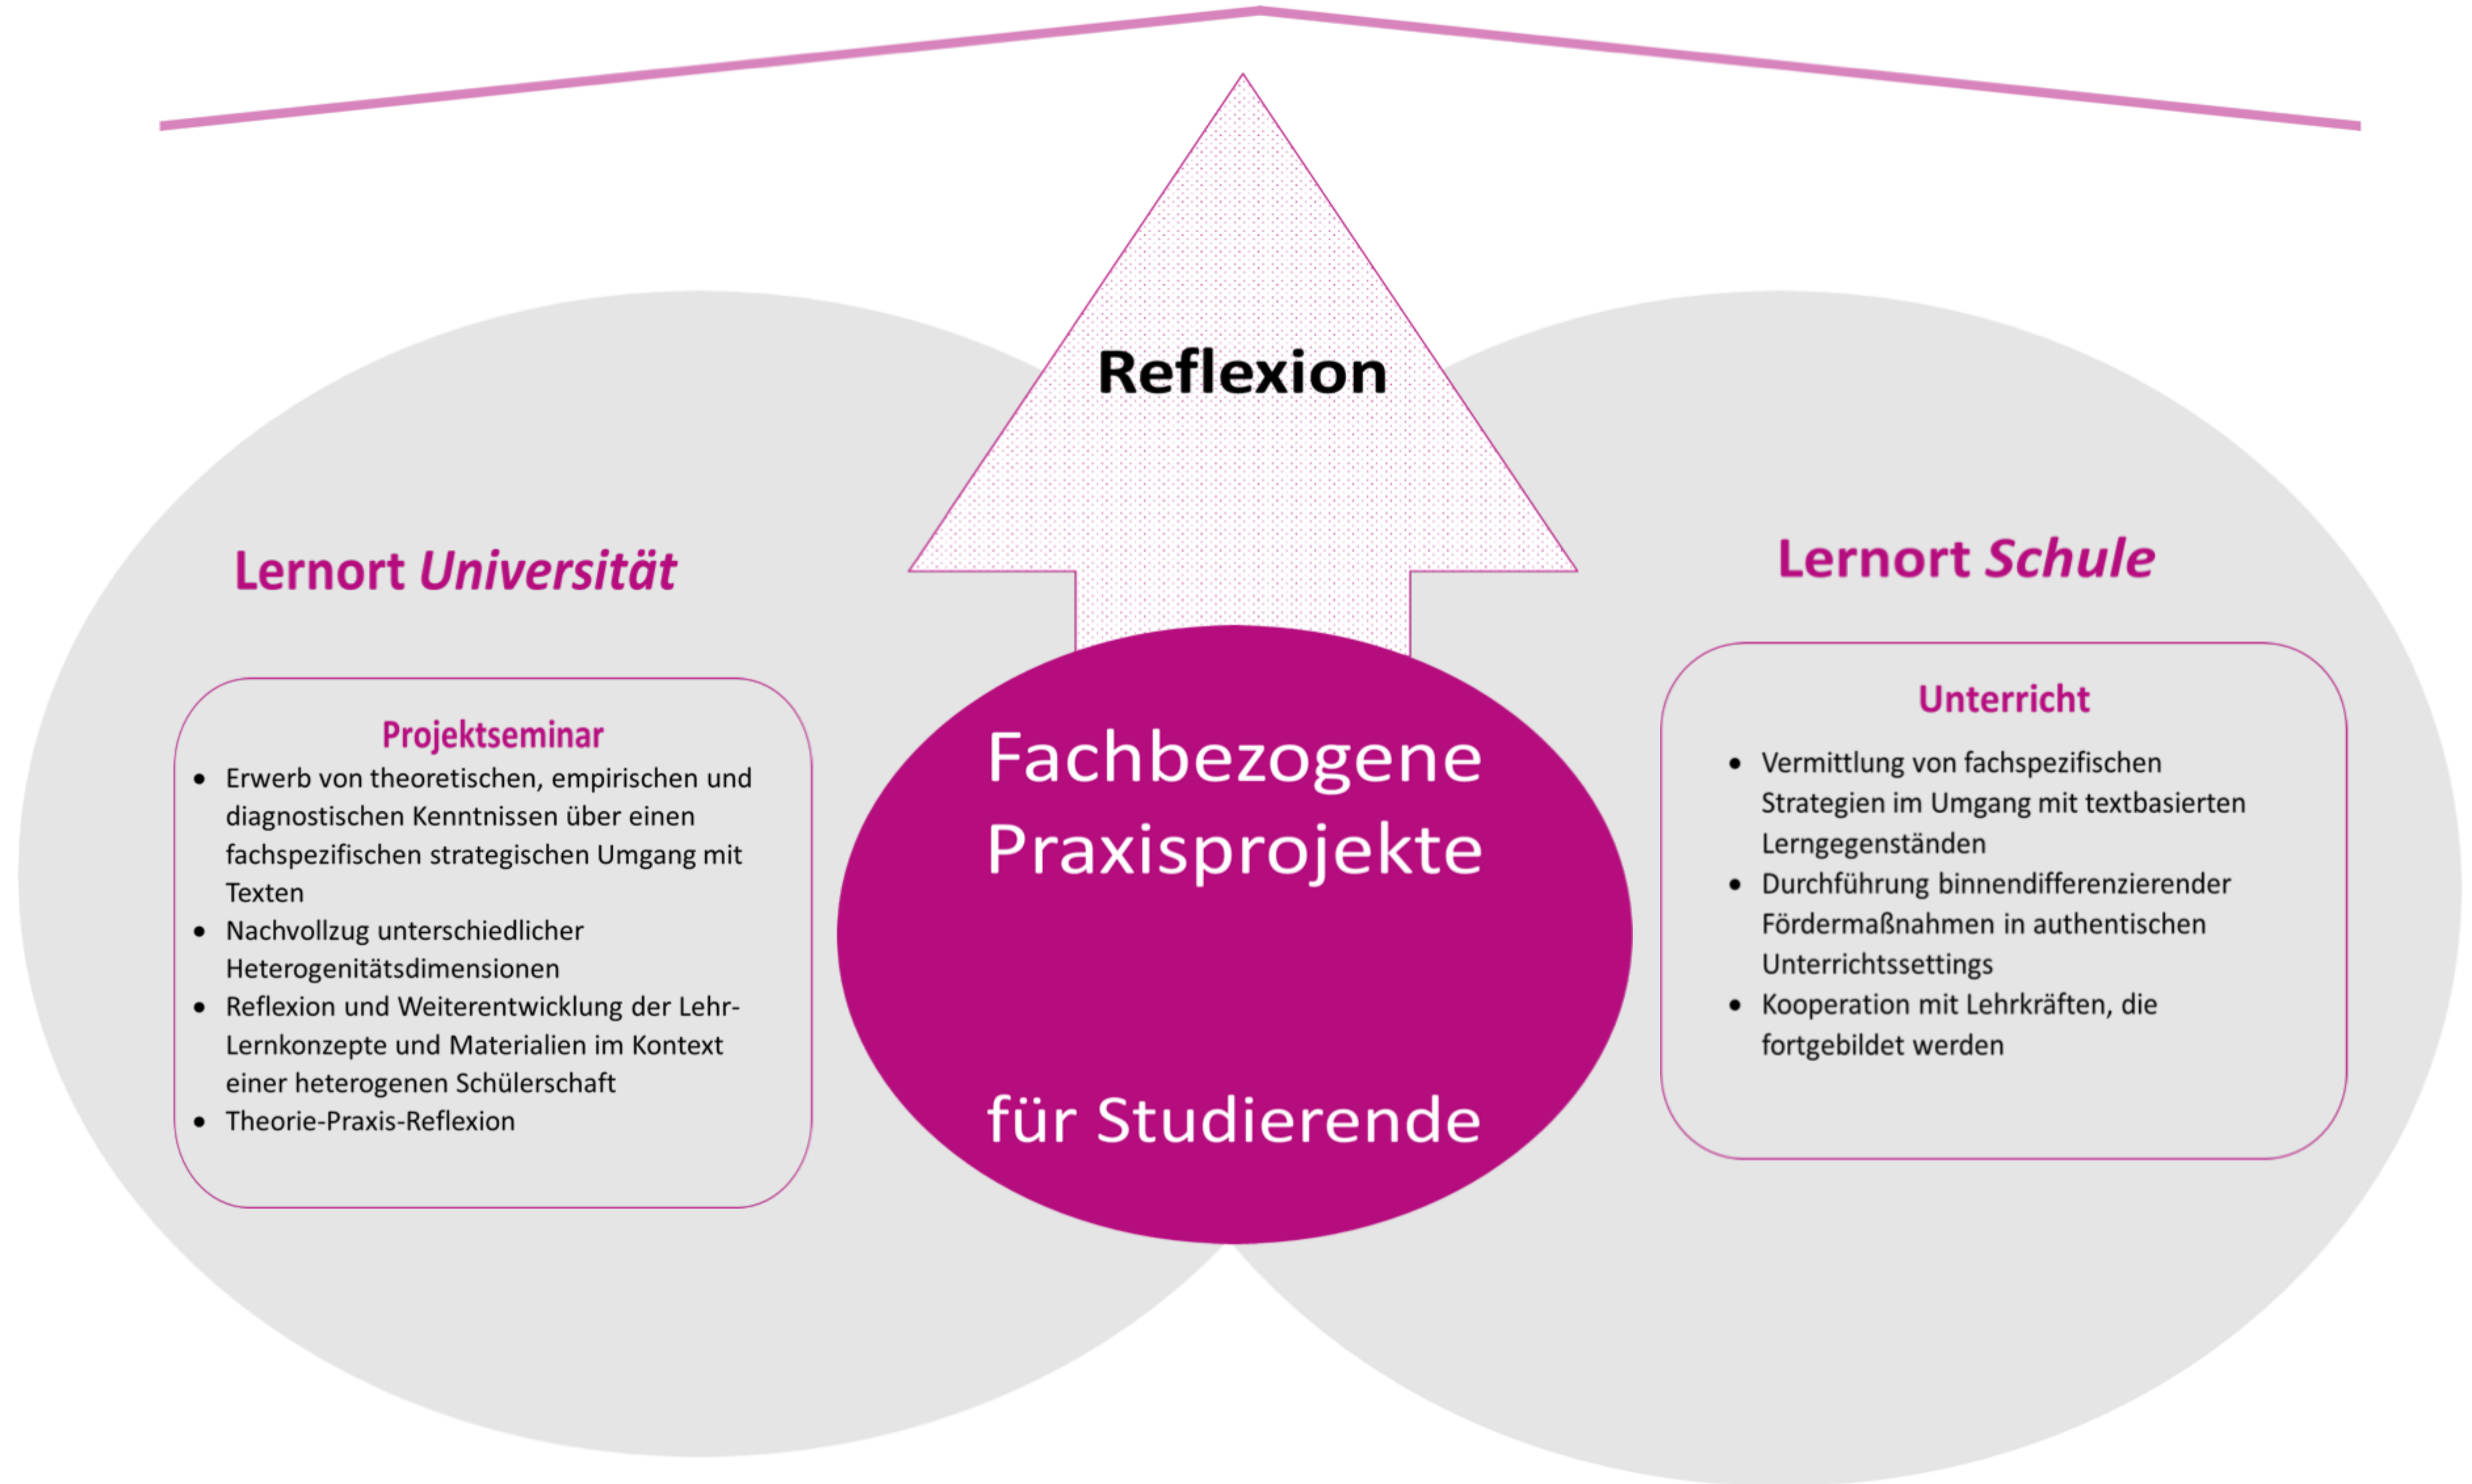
Reflexion

Lernort *Universität*

Projektseminar
- Erwerb von theoretischen, empirischen und diagnostischen Kenntnissen über einen fachspezifischen strategischen Umgang mit Texten
- Nachvollzug unterschiedlicher Heterogenitätsdimensionen
- Reflexion und Weiterentwicklung der Lehr-Lernkonzepte und Materialien im Kontext einer heterogenen Schülerschaft
- Theorie-Praxis-Reflexion

Fachbezogene Praxisprojekte

für Studierende

Lernort *Schule*

Unterricht
- Vermittlung von fachspezifischen Strategien im Umgang mit textbasierten Lerngegenständen
- Durchführung binnendifferenzierender Fördermaßnahmen in authentischen Unterrichtssettings
- Kooperation mit Lehrkräften, die fortgebildet werden